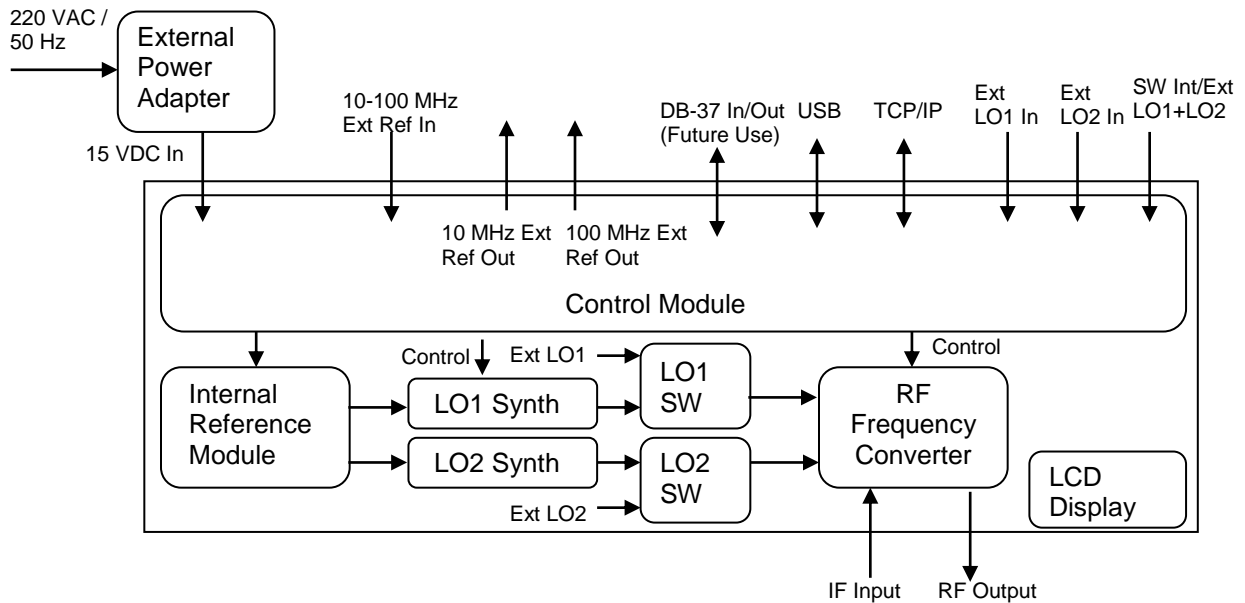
220 VAC / 50 Hz

External Power Adapter

15 VDC In

10-100 MHz Ext Ref In

DB-37 In/Out (Future Use)

USB

TCP/IP

Ext LO1 In

Ext LO2 In

SW Int/Ext LO1+LO2

10 MHz Ext Ref Out

100 MHz Ext Ref Out

Control Module

Control

Ext LO1

Control

Internal Reference Module

LO1 Synth

LO1 SW

RF Frequency Converter

LO2 Synth

LO2 SW

LCD Display

Ext LO2

IF Input

RF Output